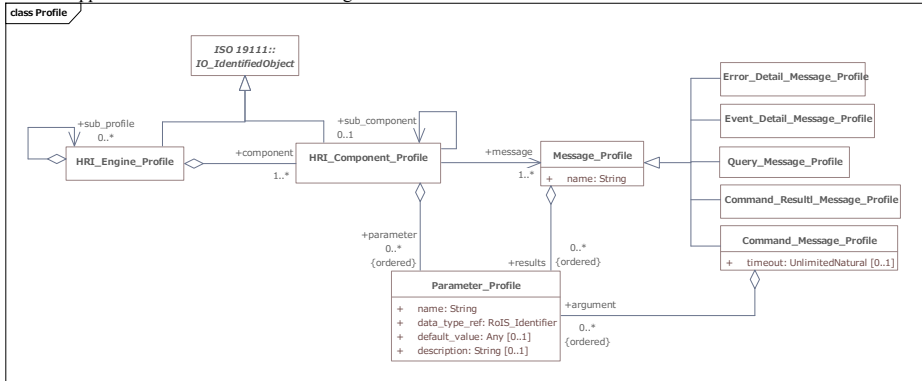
class Profile

ISO 19111::
IO_IdentifiedObject

+sub_profile
0..*

HRI_Engine_Profile

+component

1..*

+sub_component
0..1

HRI_Component_Profile

+message

1..*

Message_Profile
+ name: String

Error_Detail_Message_Profile

Event_Detail_Message_Profile

Query_Message_Profile

Command_Resultl_Message_Profile

Command_Message_Profile
+ timeout: UnlimitedNatural [0..1]

+parameter
0..*
{ordered}

+results

0..*
{ordered}

Parameter_Profile
+ name: String
+ data_type_ref: RoIS_Identifier
+ default_value: Any [0..1]
+ description: String [0..1]

+argument

0..*
{ordered}